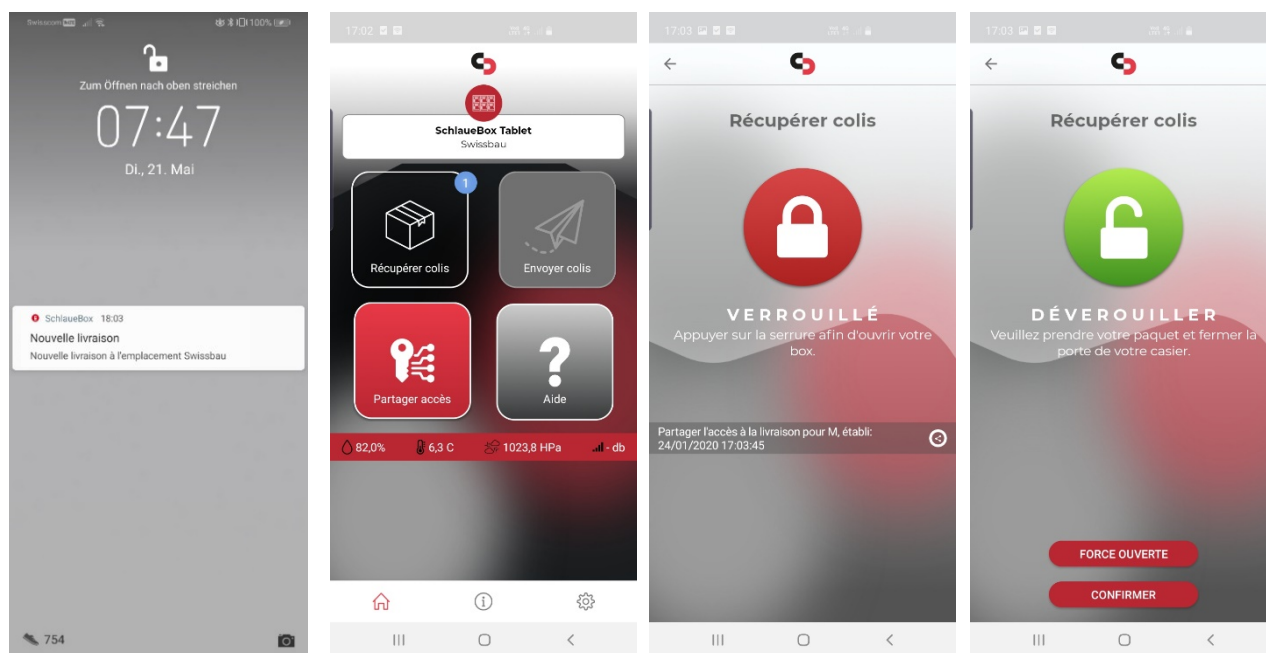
Swisscom 100%

Zum Öffnen nach oben streichen

07:47

Di., 21. Mai

SchlaueBox 18:03

Nouvelle livraison

Nouvelle livraison à l'emplacement Swissbau

754

17:02

SchlaueBox Tablet

Swissbau

1

Récupérer colis

Envoyer colis

Partager accès

Aide

82,0%

6,3 C

1023,8 HPa

- db

17:03

Récupérer colis

VERROUILLÉ

Appuyer sur la serrure afin d'ouvrir votre box.

Partager l'accès à la livraison pour M, établi: 24/01/2020 17:03:45

17:03

Récupérer colis

DÉVEROUILLER

Veuillez prendre votre paquet et fermer la porte de votre casier.

FORCE OUVERTE

CONFIRMER